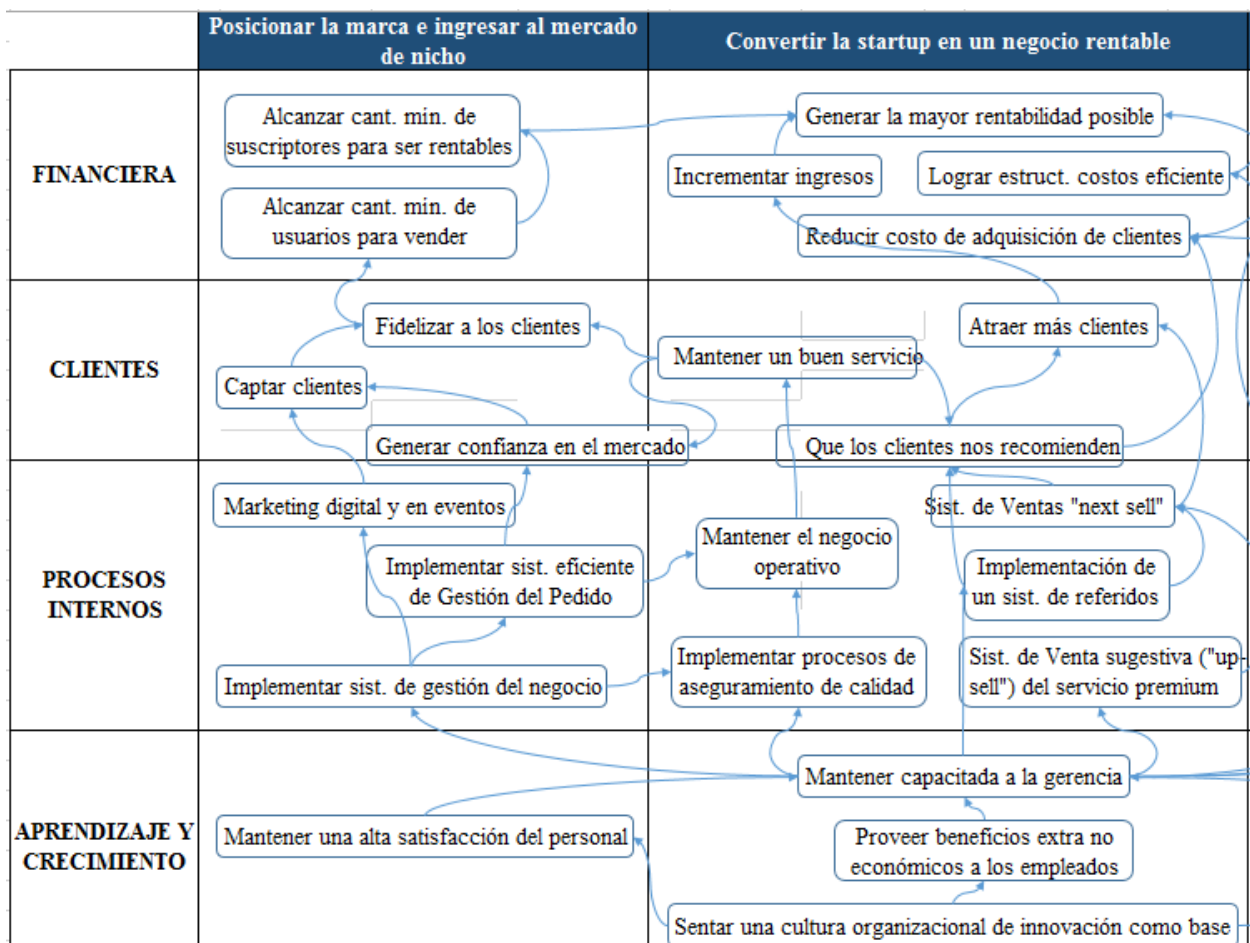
| | Posicionar la marca e ingresar al mercado de nicho | Convertir la startup en un negocio rentable |
|---|---|---|
| FINANCIERA | Alcanzar cant. min. de suscriptores para ser rentables<br>Alcanzar cant. min. de usuarios para vender | Generar la mayor rentabilidad posible<br>Incrementar ingresos<br>Lograr estruct. costos eficiente<br>Reducir costo de adquisición de clientes |
| CLIENTES | Fidelizar a los clientes<br>Captar clientes<br>Generar confianza en el mercado | Mantener un buen servicio<br>Atraer más clientes<br>Que los clientes nos recomienden |
| PROCESOS INTERNOS | Marketing digital y en eventos<br>Implementar sist. eficiente de Gestión del Pedido<br>Implementar sist. de gestión del negocio | Mantener el negocio operativo<br>Sist. de Ventas "next sell"<br>Implementación de un sist. de referidos<br>Implementar procesos de aseguramiento de calidad<br>Sist. de Venta sugestiva ("up-sell") del servicio premium |
| APRENDIZAJE Y CRECIMIENTO | Mantener una alta satisfacción del personal | Mantener capacitada a la gerencia<br>Proveer beneficios extra no económicos a los empleados<br>Sentar una cultura organizacional de innovación como base |